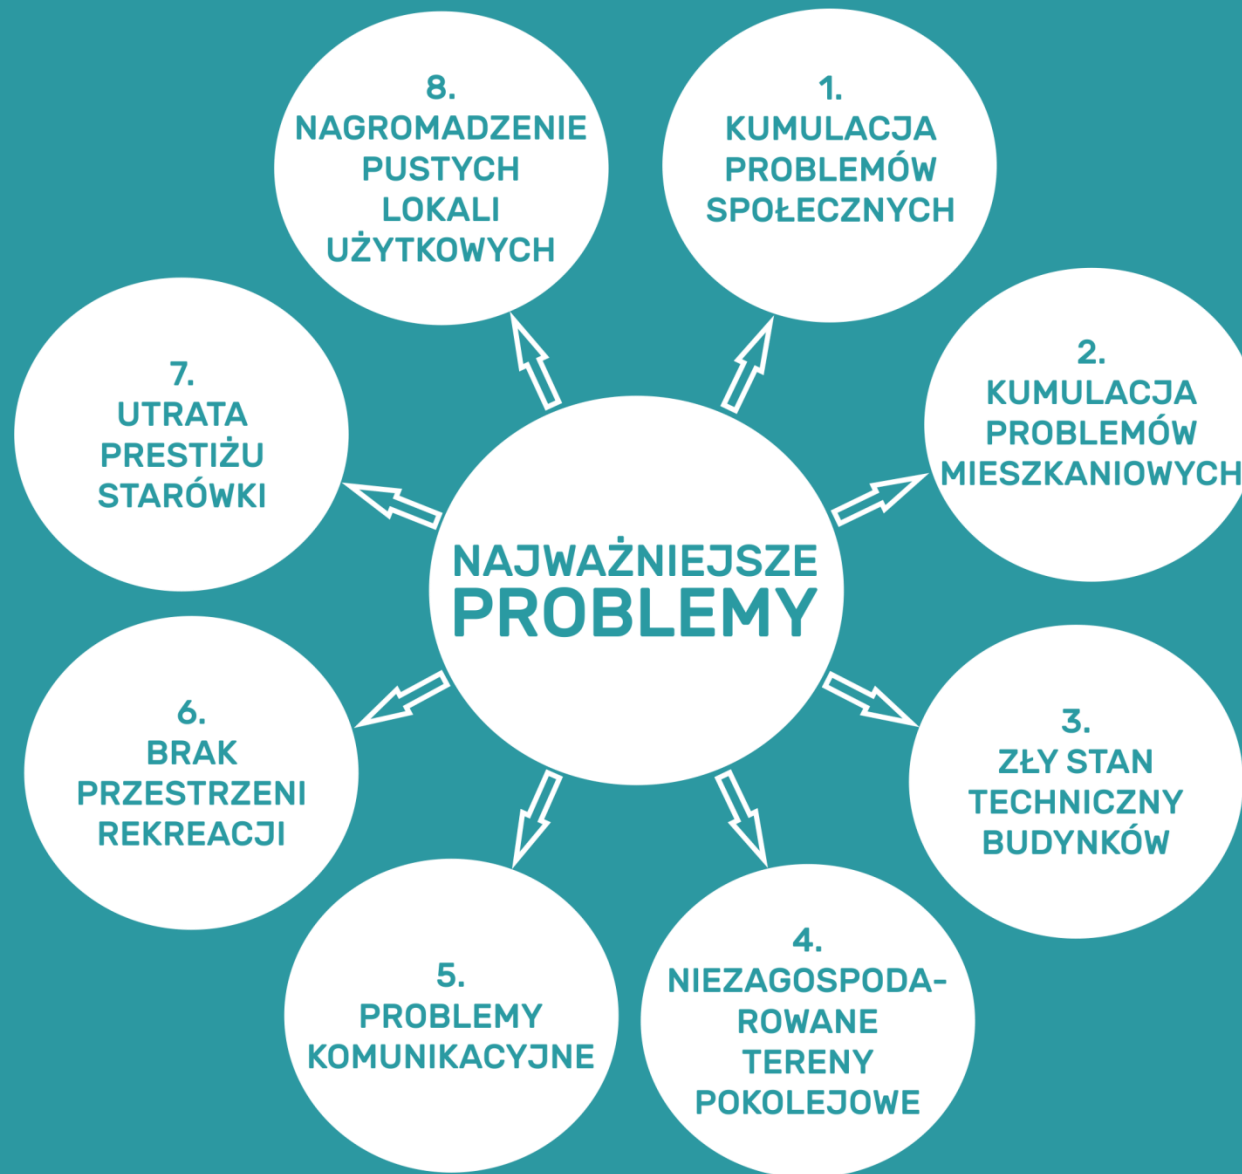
NAJWAŻNIEJSZE PROBLEMY

1. KUMULACJA PROBLEMÓW SPOŁECZNYCH

2. KUMULACJA PROBLEMÓW MIESZKANIOWYCH

3. ZŁY STAN TECHNICZNY BUDYNKÓW

4. NIEZAGOSPODAROWANE TERENY POKOLEJOWE

5. PROBLEMY KOMUNIKACYJNE

6. BRAK PRZESTRZENI REKREACJI

7. UTRATA PRESTIŻU STARÓWKI

8. NAGROMADZENIE PUSTYCH LOKALI UŻYTKOWYCH